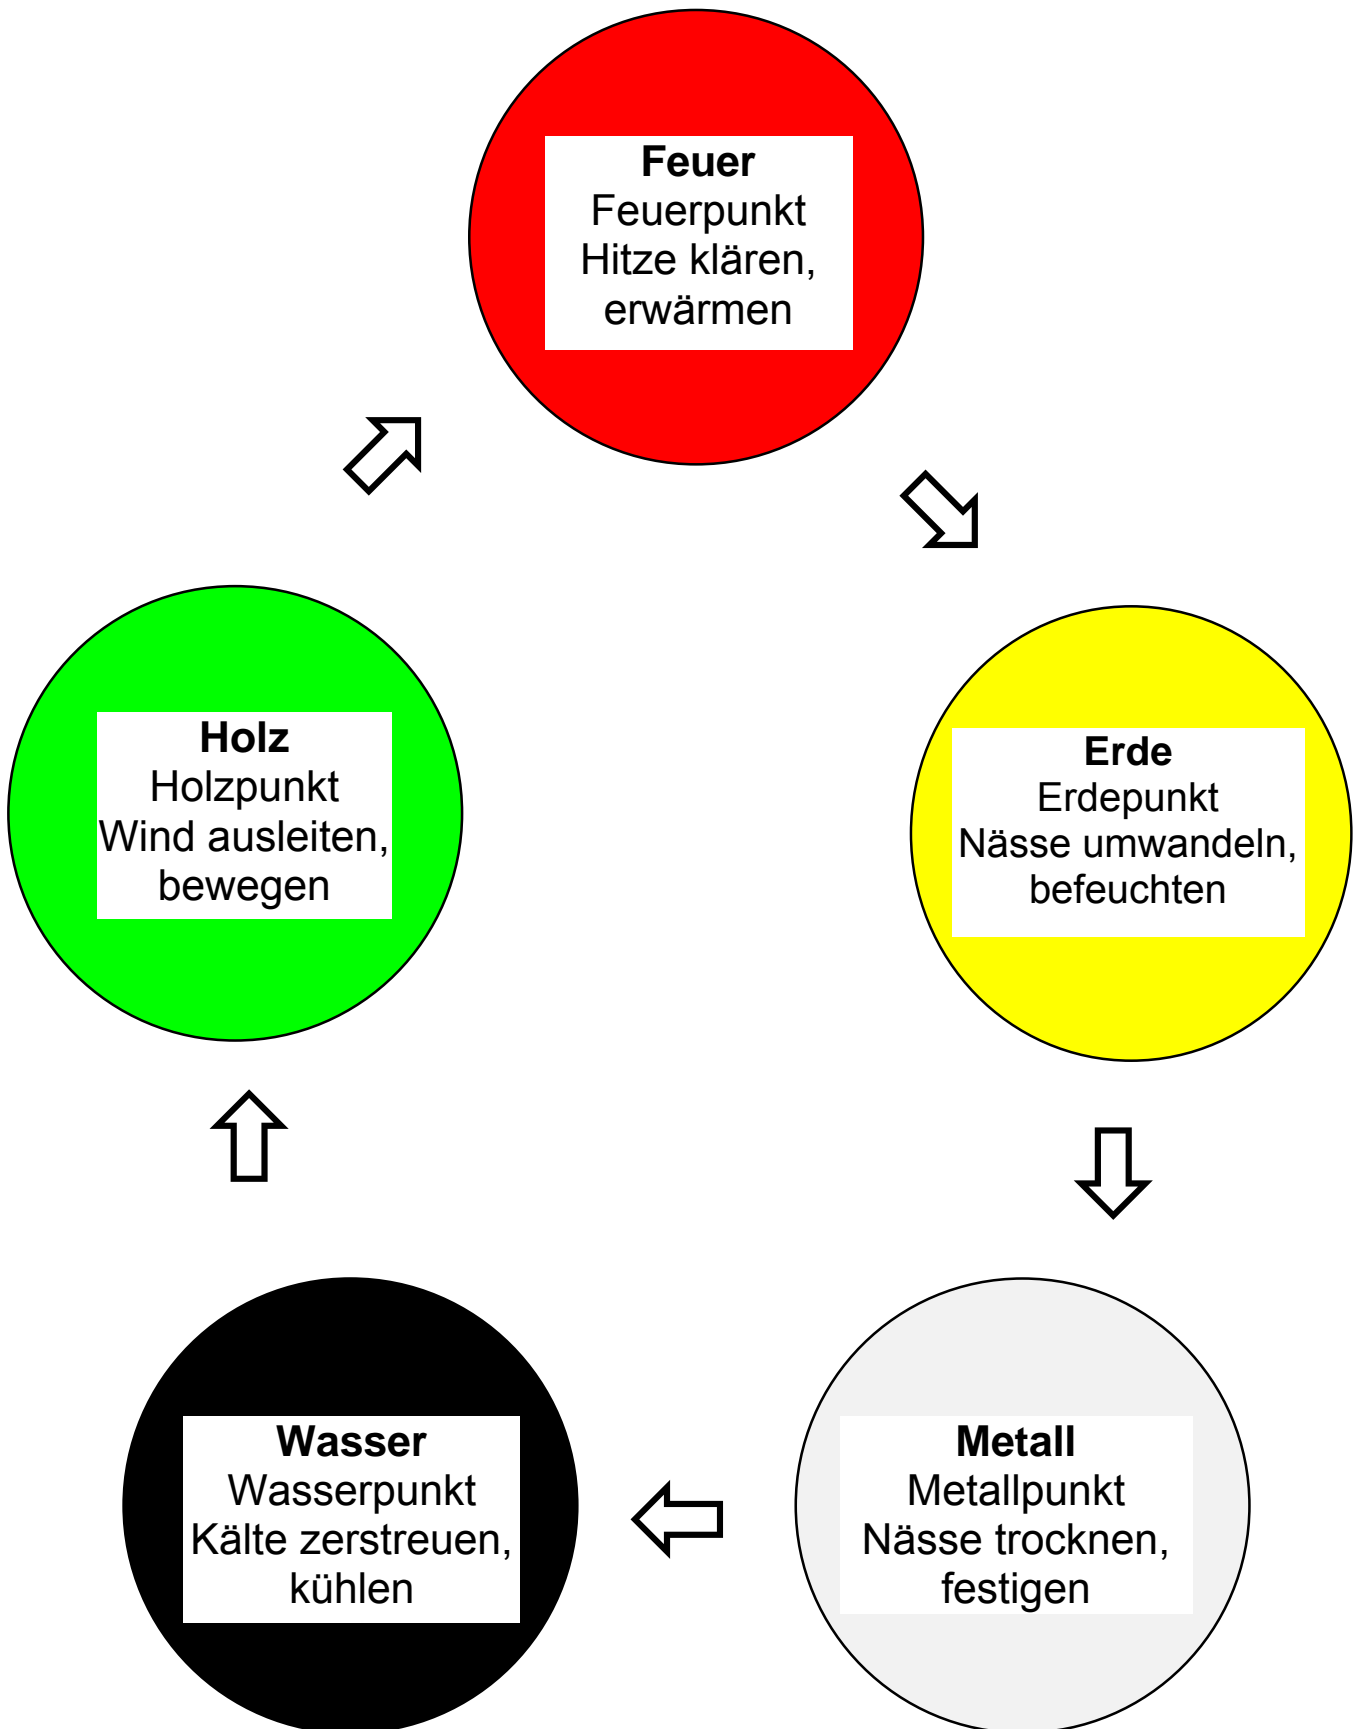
**Feuer**
Feuerpunkt
Hitze klären, erwärmen

**Erde**
Erdepunkt
Nässe umwandeln, befeuchten

**Metall**
Metallpunkt
Nässe trocknen, festigen

**Wasser**
Wasserpunkt
Kälte zerstreuen, kühlen

**Holz**
Holzpunkt
Wind ausleiten, bewegen